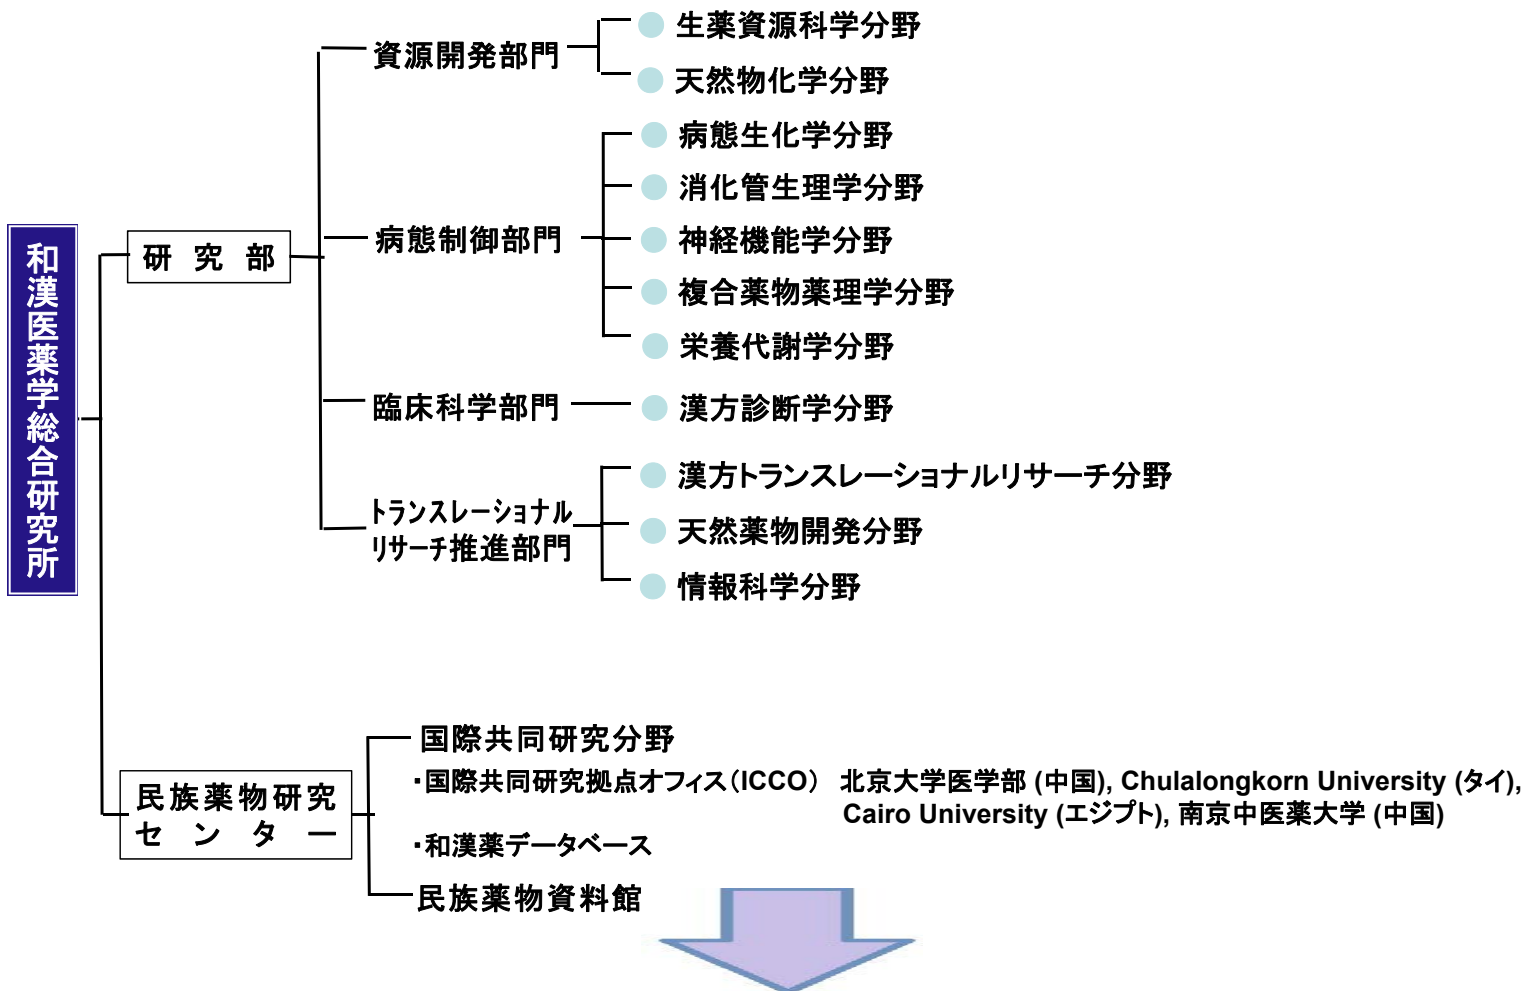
和漢医薬学総合研究所

研 究 部

資源開発部門
生薬資源科学分野
天然物化学分野

病態制御部門
病態生化学分野
消化管生理学分野
神経機能学分野
複合薬物薬理学分野
栄養代謝学分野

臨床科学部門
漢方診断学分野

トランスレーショナルリサーチ推進部門
漢方トランスレーショナルリサーチ分野
天然薬物開発分野
情報科学分野

民族薬物研究センター

国際共同研究分野
・国際共同研究拠点オフィス(ICCO) 北京大学医学部 (中国), Chulalongkorn University (タイ), Cairo University (エジプト), 南京中医薬大学 (中国)
・和漢薬データベース
民族薬物資料館